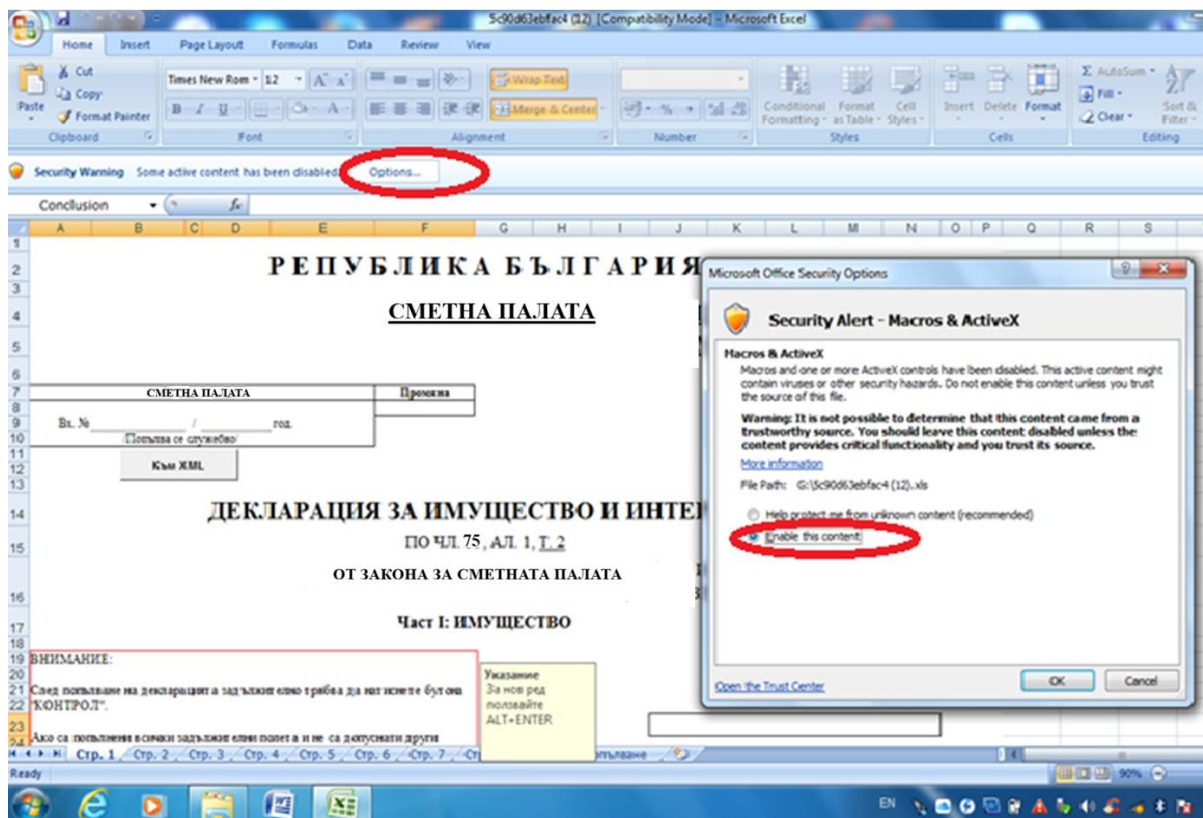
5c90d63ebfac4 (12) [Compatibility Mode] - Microsoft Excel

Home Insert Page Layout Formulas Data Review View

Cut
Copy
Paste
Format Painter
Clipboard

Times New Rom 12
Font

Wrap Text
Merge & Center
Alignment

Number

Conditional Formatting
Format as Table
Cell Styles
Styles

Insert Delete Format
Cells

AutoSum
Fill
Clear
Sort & Filter
Editing

Security Warning Some active content has been disabled. Options...

Conclusion

A B C D E F G H I J K L M N O P Q R S

РЕПУБЛИКА БЪЛГАРИЯ

СМЕТНА ПАЛАТА

| СМЕТНА ПАЛАТА | Промяна |
|---|---|
| Вх. №_________ / _________ год. | |
| /Попълва се служебно/ | |

Към XML

ДЕКЛАРАЦИЯ ЗА ИМУЩЕСТВО И ИНТЕ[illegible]

ПО ЧЛ. 75, АЛ. 1, Т. 2

ОТ ЗАКОНА ЗА СМЕТНАТА ПАЛАТА

Част I: ИМУЩЕСТВО

ВНИМАНИЕ:

След попълване на декларацията задължително трябва да натиснете бутона "КОНТРОЛ".

Ако са попълнени всички задължителни полета и не са допуснати други

Указание
За нов ред
ползвайте
ALT+ENTER

Стр. 1 Стр. 2 Стр. 3 Стр. 4 Стр. 5 Стр. 6 Стр. 7 Ст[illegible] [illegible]ълване

Ready 90%

Microsoft Office Security Options

Security Alert - Macros & ActiveX

Macros & ActiveX

Macros and one or more ActiveX controls have been disabled. This active content might contain viruses or other security hazards. Do not enable this content unless you trust the source of this file.

Warning: It is not possible to determine that this content came from a trustworthy source. You should leave this content disabled unless the content provides critical functionality and you trust its source.

More information

File Path: G:\5c90d63ebfac4 (12)..xls

Help protect me from unknown content (recommended)

Enable this content

Open the Trust Center

OK Cancel

EN